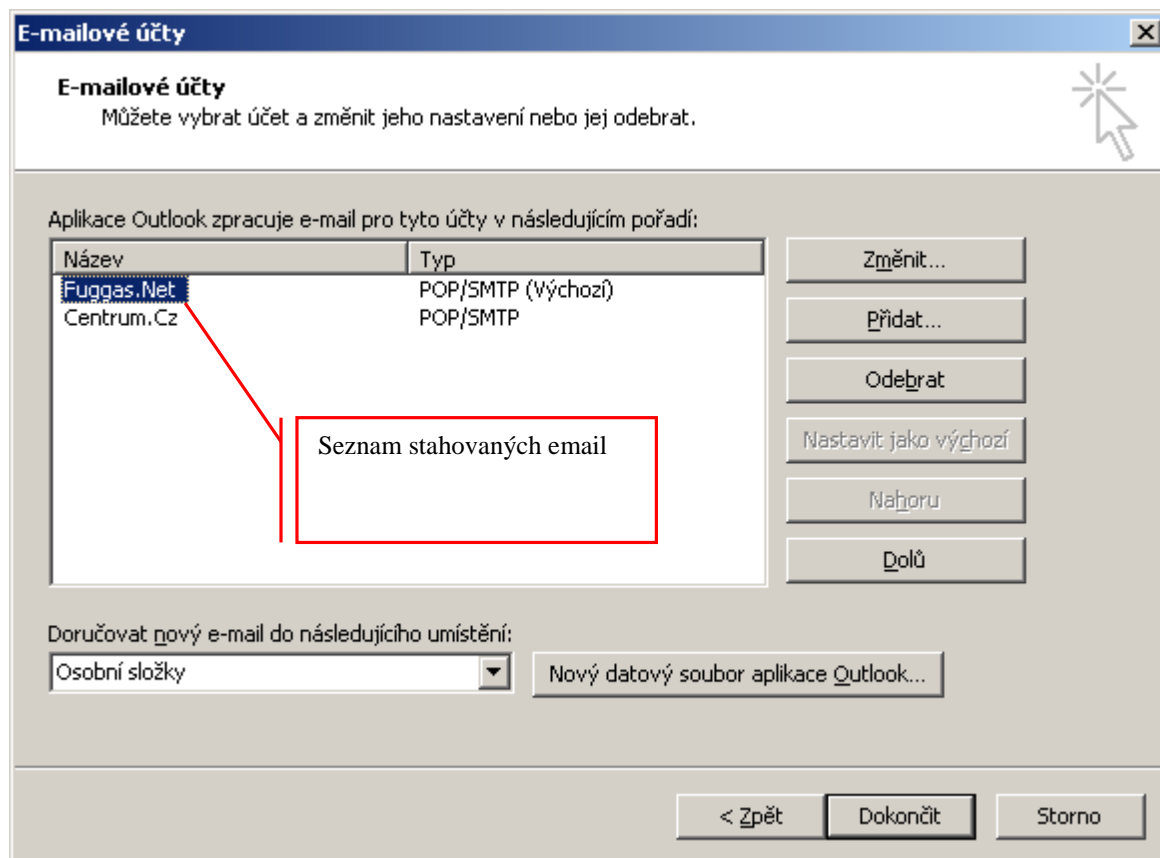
E-mailové účty

E-mailové účty
Můžete vybrat účet a změnit jeho nastavení nebo jej odebrat.

Aplikace Outlook zpracuje e-mail pro tyto účty v následujícím pořadí:

| Název | Typ |
|---|---|
| Fuggas.Net | POP/SMTP (Výchozí) |
| Centrum.Cz | POP/SMTP |

Seznam stahovaných email

Změnit...
Přidat...
Odebrat
Nastavit jako výchozí
Nahoru
Dolů

Doručovat nový e-mail do následujícího umístění:
Osobní složky
Nový datový soubor aplikace Outlook...

< Zpět
Dokončit
Storno